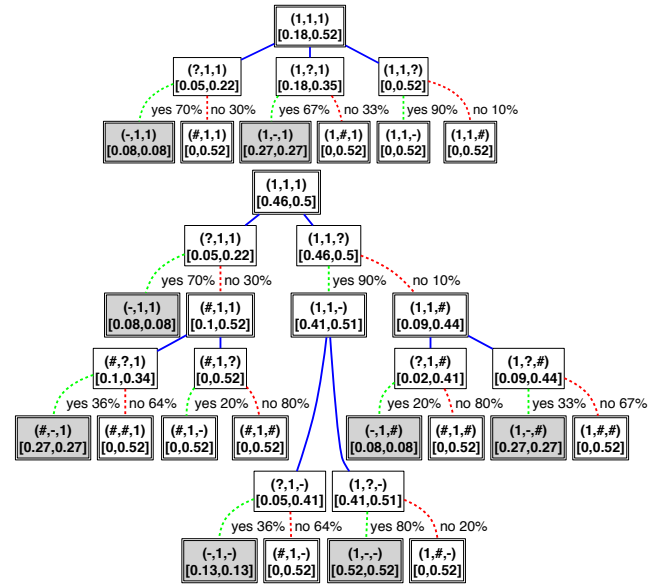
(1,1,1)
[0.18,0.52]

(?,1,1)
[0.05,0.22]

(1,?,1)
[0.18,0.35]

(1,1,?)
[0,0.52]

yes 70% no 30%

yes 67% no 33%

yes 90% no 10%

(-,1,1)
[0.08,0.08]

(#,1,1)
[0,0.52]

(1,-,1)
[0.27,0.27]

(1,#,1)
[0,0.52]

(1,1,-)
[0,0.52]

(1,1,#)
[0,0.52]

(1,1,1)
[0.46,0.5]

(?,1,1)
[0.05,0.22]

(1,1,?)
[0.46,0.5]

yes 70% no 30%

yes 90% no 10%

(-,1,1)
[0.08,0.08]

(#,1,1)
[0.1,0.52]

(1,1,-)
[0.41,0.51]

(1,1,#)
[0.09,0.44]

(#,?,1)
[0.1,0.34]

(#,1,?)
[0,0.52]

(?,1,#)
[0.02,0.41]

(1,?,#)
[0.09,0.44]

yes 36% no 64%

yes 20% no 80%

yes 20% no 80%

yes 33% no 67%

(#,-,1)
[0.27,0.27]

(#,#,1)
[0,0.52]

(#,1,-)
[0,0.52]

(#,1,#)
[0,0.52]

(-,1,#)
[0.08,0.08]

(#,1,#)
[0,0.52]

(1,-,#)
[0.27,0.27]

(1,#,#)
[0,0.52]

(?,1,-)
[0.05,0.41]

(1,?,-)
[0.41,0.51]

yes 36% no 64%

yes 80% no 20%

(-,1,-)
[0.13,0.13]

(#,1,-)
[0,0.52]

(1,-,-)
[0.52,0.52]

(1,#,-)
[0,0.52]